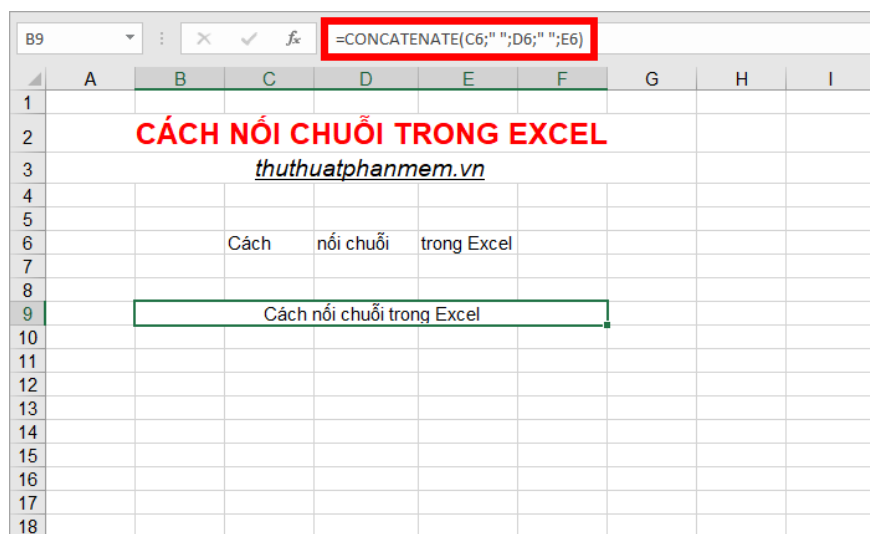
B9 | × ✓ $f_x$ | =CONCATENATE(C6;" ";D6;" ";E6)

| | A | B | C | D | E | F | G | H | I |
|---|---|---|---|---|---|---|---|---|---|
| 1 | | | | | | | | | |
| 2 | | CÁCH NỐI CHUỖI TRONG EXCEL | | | | | | | |
| 3 | | thuthuatphanmem.vn | | | | | | | |
| 4 | | | | | | | | | |
| 5 | | | | | | | | | |
| 6 | | | Cách | nối chuỗi | trong Excel | | | | |
| 7 | | | | | | | | | |
| 8 | | | | | | | | | |
| 9 | | Cách nối chuỗi trong Excel | | | | | | | |
| 10 | | | | | | | | | |
| 11 | | | | | | | | | |
| 12 | | | | | | | | | |
| 13 | | | | | | | | | |
| 14 | | | | | | | | | |
| 15 | | | | | | | | | |
| 16 | | | | | | | | | |
| 17 | | | | | | | | | |
| 18 | | | | | | | | | |